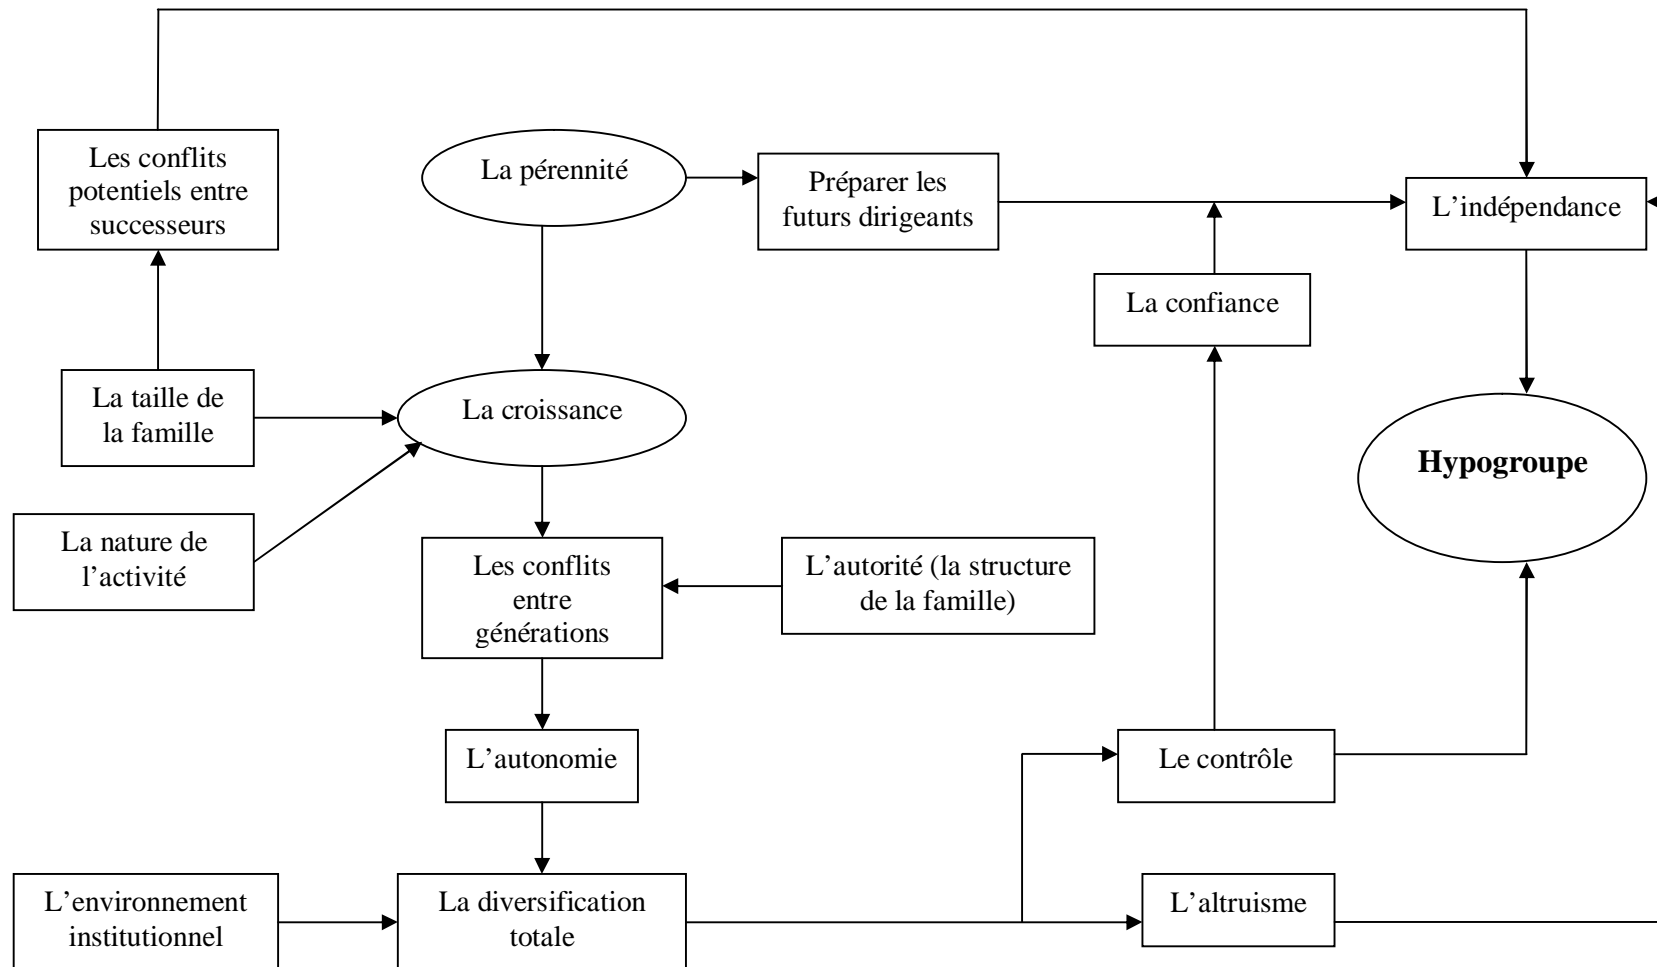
Les conflits potentiels entre successeurs

La pérennité

Préparer les futurs dirigeants

L'indépendance

La confiance

La taille de la famille

La croissance

Hypogroupe

La nature de l'activité

Les conflits entre générations

L'autorité (la structure de la famille)

L'autonomie

Le contrôle

L'environnement institutionnel

La diversification totale

L'altruisme